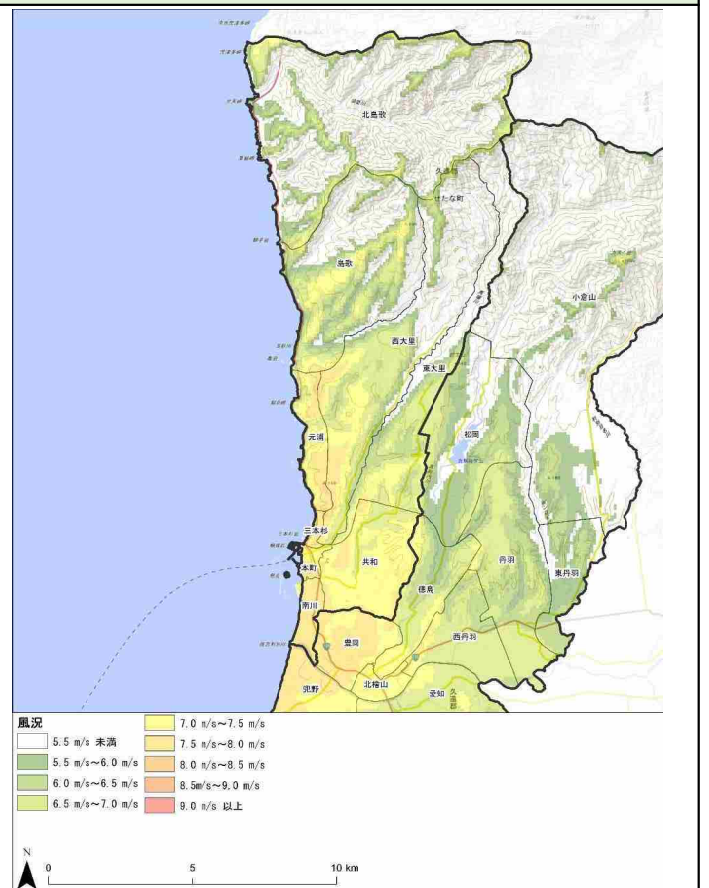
北島歌

久遠

たな町

島歌

小倉山

西大里

東大里

松岡

元浦

三本杉

本町

共和

丹羽

東丹羽

南川

徳島

豊岡

西丹羽

北檜山

兜野

愛知

久遠郡

風況

5.5 m/s 未満

5.5 m/s～6.0 m/s

6.0 m/s～6.5 m/s

6.5 m/s～7.0 m/s

7.0 m/s～7.5 m/s

7.5 m/s～8.0 m/s

8.0 m/s～8.5 m/s

8.5m/s～9.0 m/s

9.0 m/s 以上

N

0

5

10 km